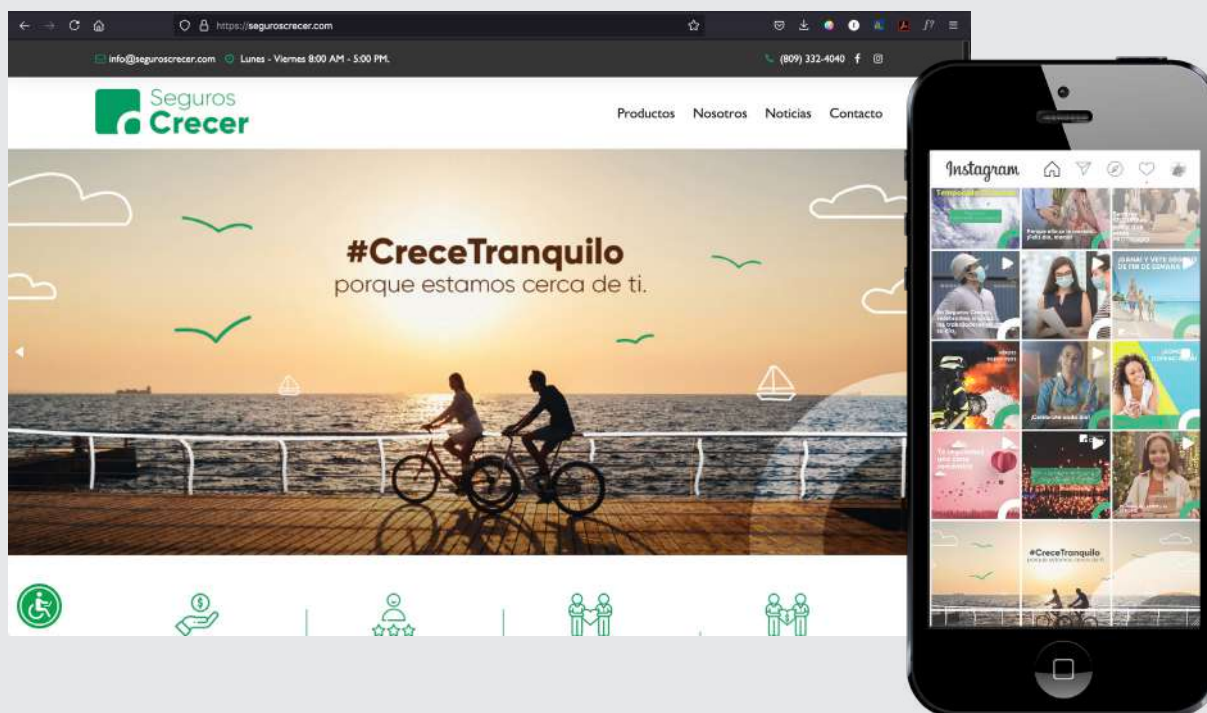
https://seguroscrecer.com

info@seguroscrecer.com Lunes - Viernes 8:00 AM - 5:00 PM.

(809) 332-4040

Seguros Crecer

Productos Nosotros Noticias Contacto

#CreceTranquilo
porque estamos cerca de ti.

Instagram

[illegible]

¡GANA! Y VETE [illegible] DE FIN DE SEMANA

#CreceTranquilo
porque estamos cerca de ti.